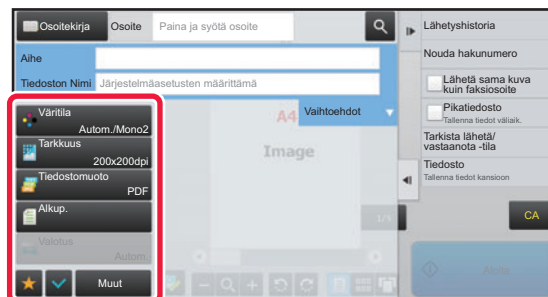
Osoitekirja
Osoite
Paina ja syötä osoite
Aihe
Tiedoston Nimi
Järjestelmäasetusten määrittämä
Väritila
Autom./Mono2
Tarkkuus
200x200dpi
Tiedostomuoto
PDF
Alkup.
Valotus
Autom.
Muut
A4
Vaihtoehdot
Image
1/1
Lähetyshistoria
Nouda hakunumero
Lähetä sama kuva kuin faksiosoite
Pikatiedosto
Tallenna tiedot väliaik.
Tarkista lähetä/ vastaanota -tila
Tiedosto
Tallenna tiedot kansioon
CA
Aloita